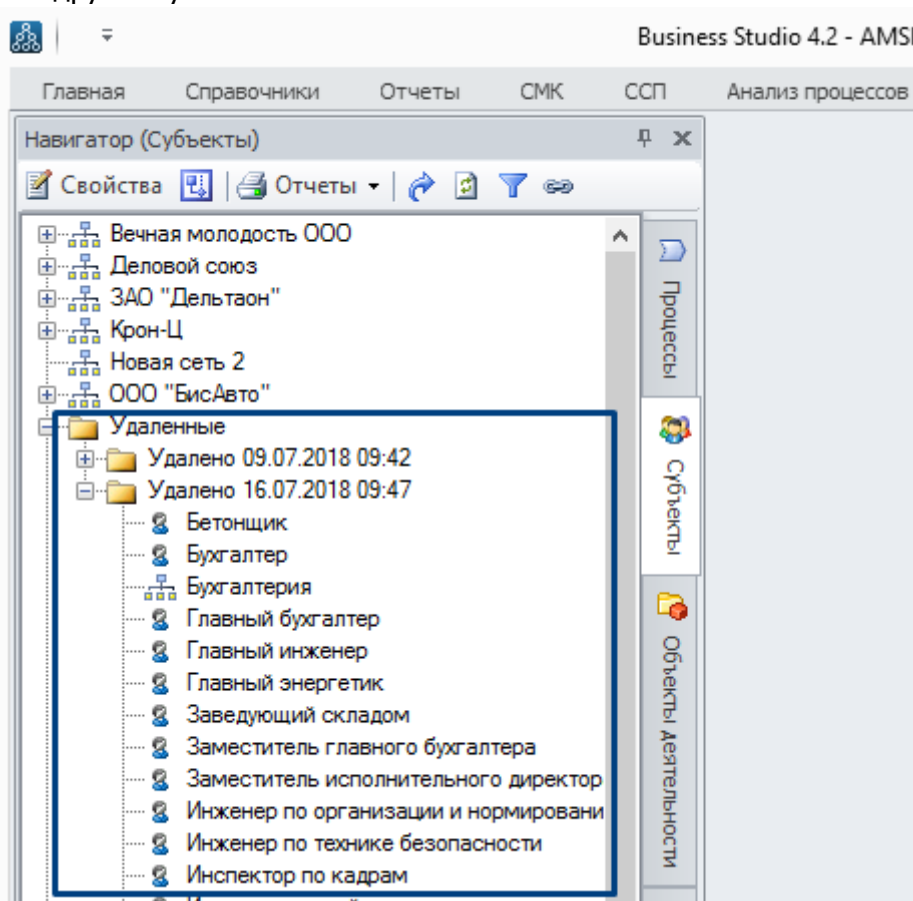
Business Studio 4.2 - AMS

Главная Справочники Отчеты СМК ССП Анализ процессов

Навигатор (Субъекты)

Свойства Отчеты

Вечная молодость ООО
Деловой союз
ЗАО "Дельтаон"
Крон-Ц
Новая сеть 2
ООО "БисАвто"
Удаленные
Удалено 09.07.2018 09:42
Удалено 16.07.2018 09:47
Бетонщик
Бухгалтер
Бухгалтерия
Главный бухгалтер
Главный инженер
Главный энергетик
Заведующий складом
Заместитель главного бухгалтера
Заместитель исполнительного директор
Инженер по организации и нормировани
Инженер по технике безопасности
Инспектор по кадрам

Процессы
Субъекты
Объекты деятельности